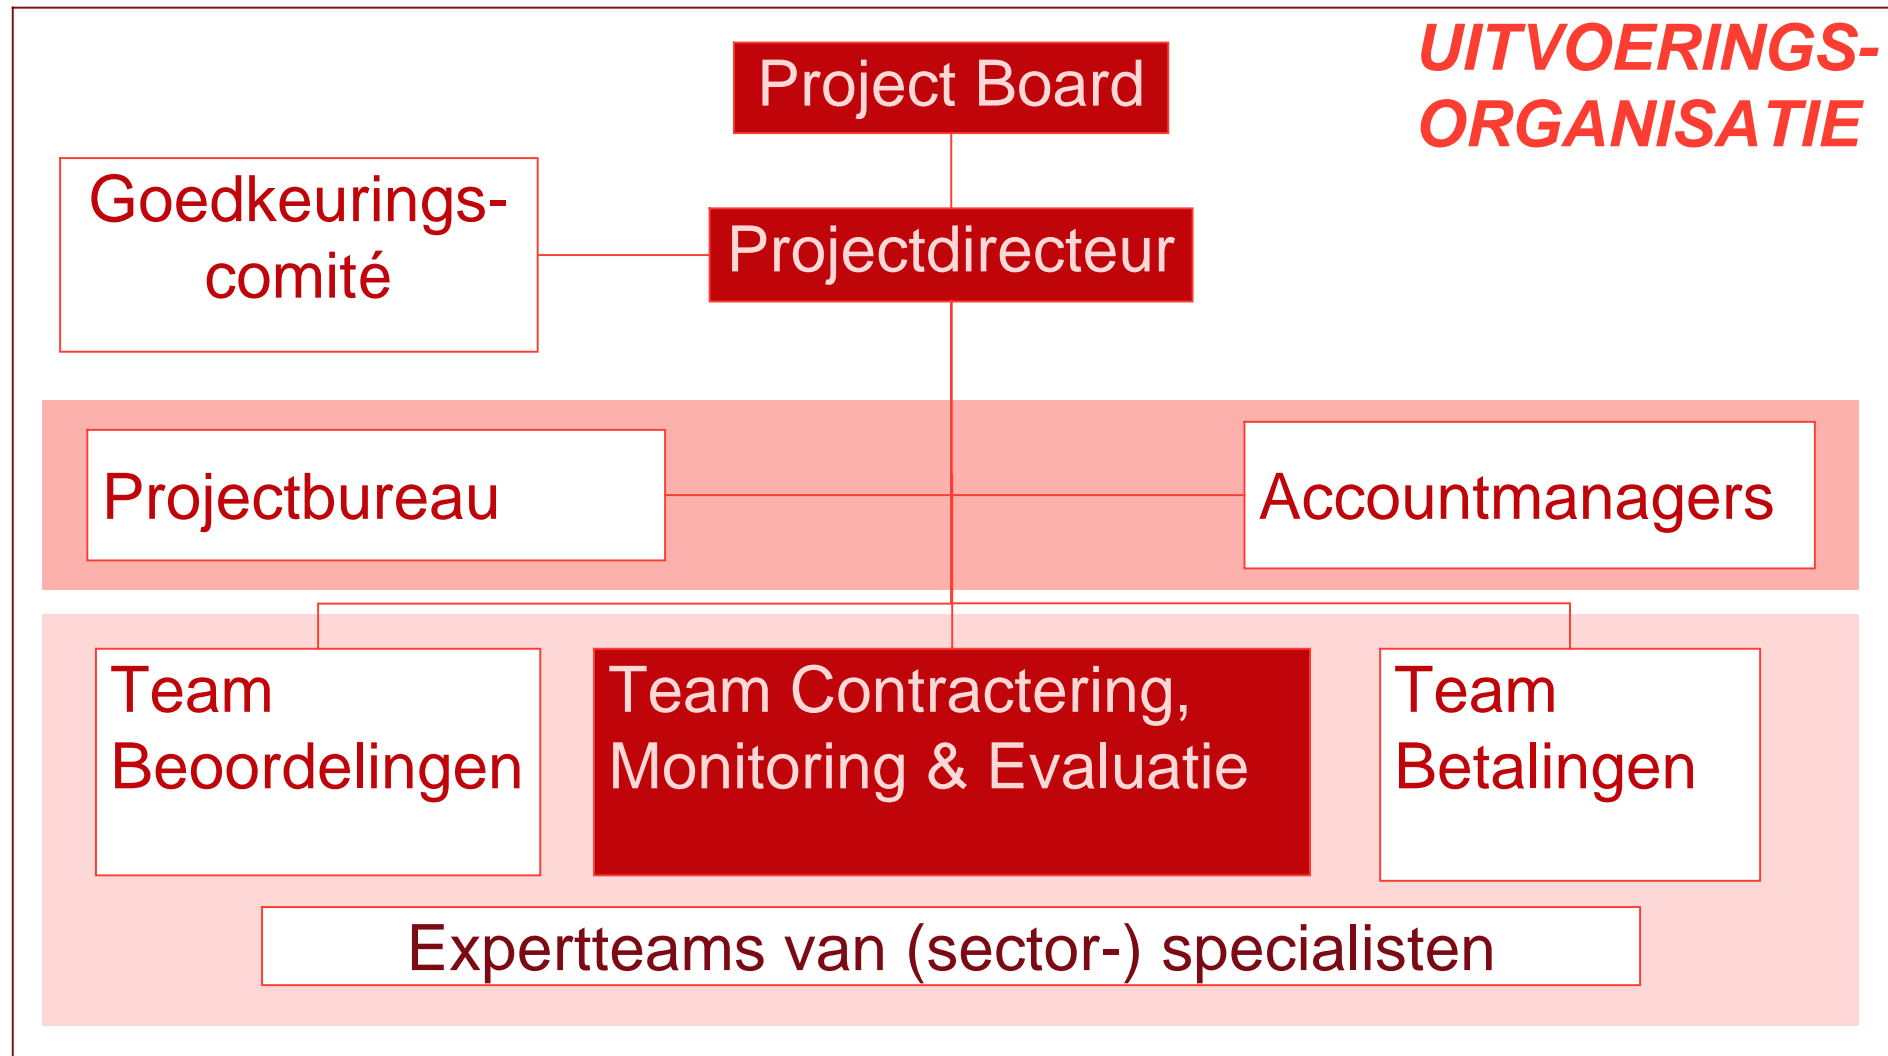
UITVOERINGS-ORGANISATIE

Project Board

Goedkeurings-comité

Projectdirecteur

Projectbureau

Accountmanagers

Team Beoordelingen

Team Contractering, Monitoring & Evaluatie

Team Betalingen

Expertteams van (sector-) specialisten